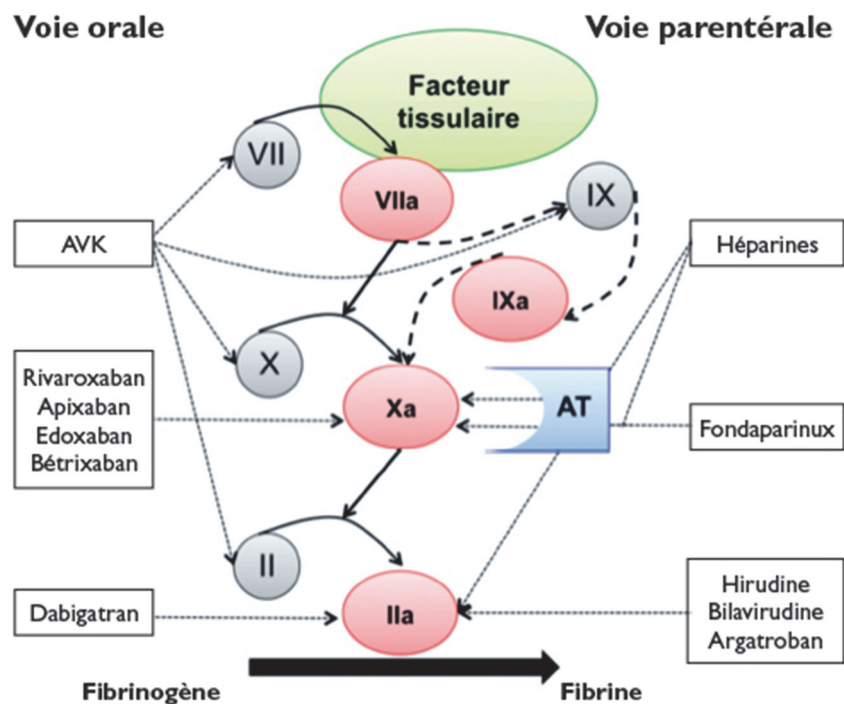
Voie orale

Voie parentérale

Facteur tissulaire

VII

VIIa

IX

IXa

X

Xa

II

IIa

AT

AVK

Rivaroxaban
Apixaban
Edoxaban
Bétrixaban

Dabigatran

Héparines

Fondaparinux

Hirudine
Bilavirudine
Argatroban

Fibrinogène

Fibrine